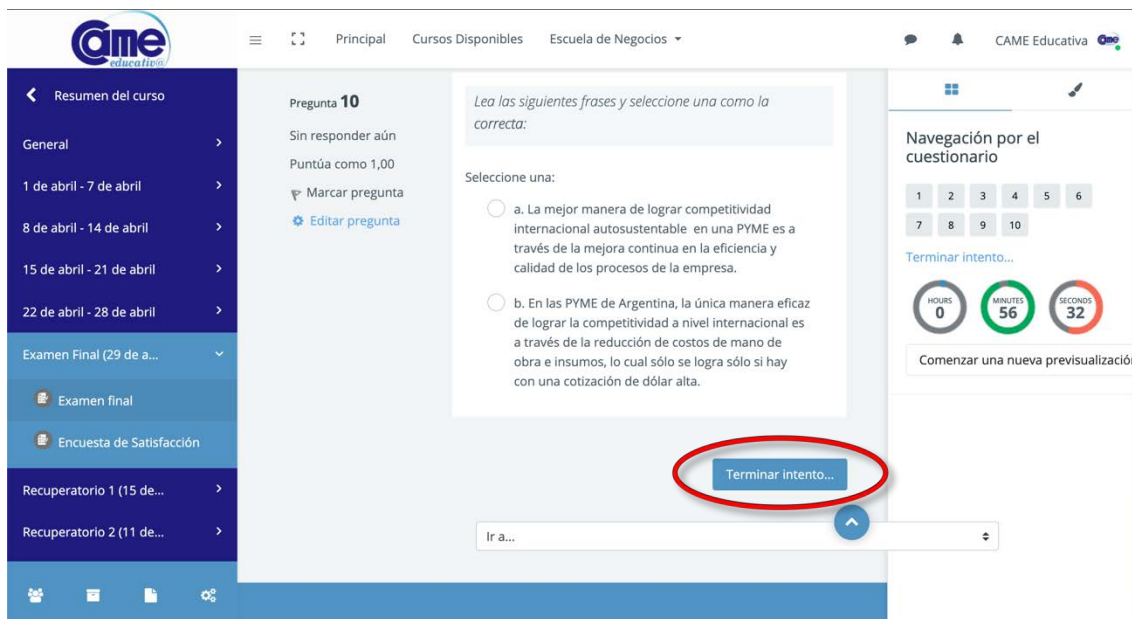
came educativ@

Principal Cursos Disponibles Escuela de Negocios

CAME Educativa

Resumen del curso

General

1 de abril - 7 de abril

8 de abril - 14 de abril

15 de abril - 21 de abril

22 de abril - 28 de abril

Examen Final (29 de a...

Examen final

Encuesta de Satisfacción

Recuperatorio 1 (15 de...

Recuperatorio 2 (11 de...

Pregunta 10

Sin responder aún

Puntúa como 1,00

Marcar pregunta

Editar pregunta

Lea las siguientes frases y seleccione una como la correcta:

Seleccione una:

a. La mejor manera de lograr competitividad internacional autosustentable en una PYME es a través de la mejora continua en la eficiencia y calidad de los procesos de la empresa.

b. En las PYME de Argentina, la única manera eficaz de lograr la competitividad a nivel internacional es a través de la reducción de costos de mano de obra e insumos, lo cual sólo se logra sólo si hay con una cotización de dólar alta.

Terminar intento...

Ir a...

Navegación por el cuestionario

1 2 3 4 5 6 7 8 9 10

Terminar intento...

HOURS 0 MINUTES 56 SECONDS 32

Comenzar una nueva previsualizació